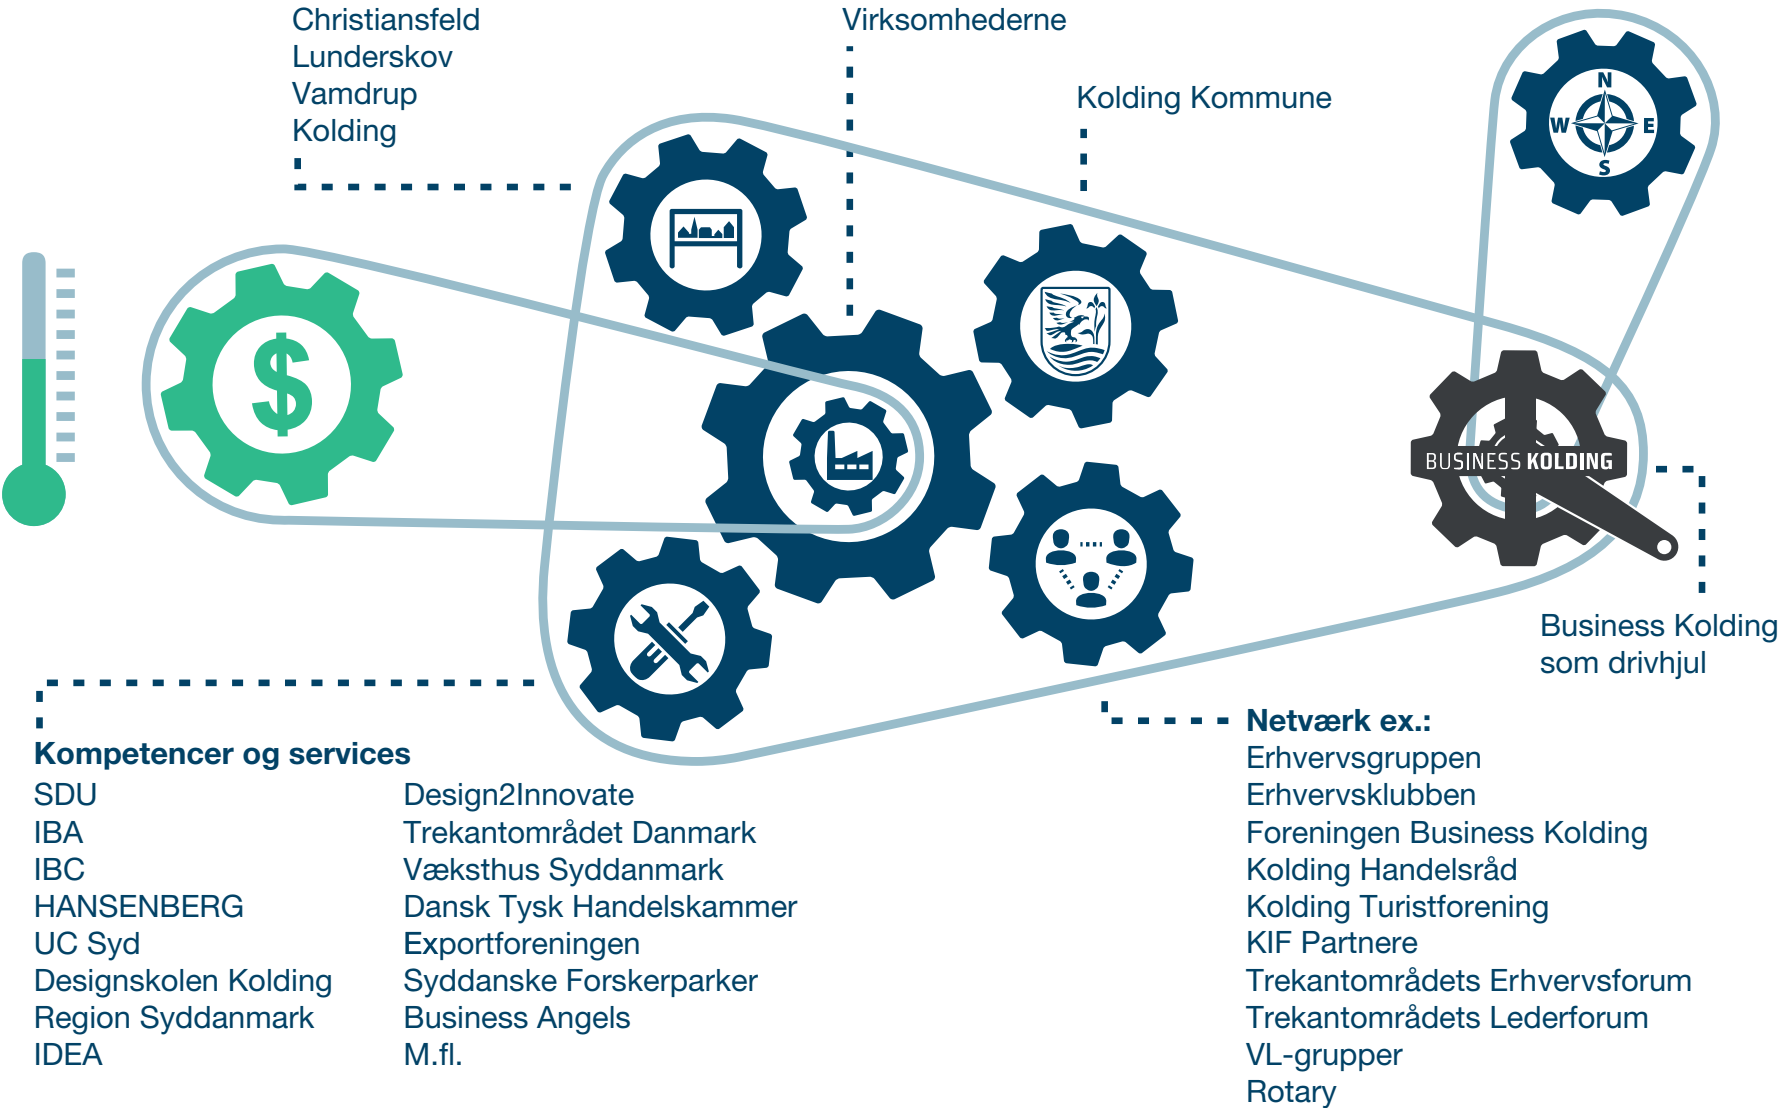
Christiansfeld
Lunderskov
Vamdrup
Kolding

Virksomhederne

Kolding Kommune

N
W
E
S

$

BUSINESS KOLDING

Business Kolding som drivhjul

Netværk ex.:
Erhvervsgruppen
Erhvervsklubben
Foreningen Business Kolding
Kolding Handelsråd
Kolding Turistforening
KIF Partnere
Trekantområdets Erhvervsforum
Trekantområdets Lederforum
VL-grupper
Rotary

Kompetencer og services
SDU
IBA
IBC
HANSENBERG
UC Syd
Designskolen Kolding
Region Syddanmark
IDEA

Design2Innovate
Trekantområdet Danmark
Væksthus Syddanmark
Dansk Tysk Handelskammer
Exportforeningen
Syddanske Forskerparker
Business Angels
M.fl.